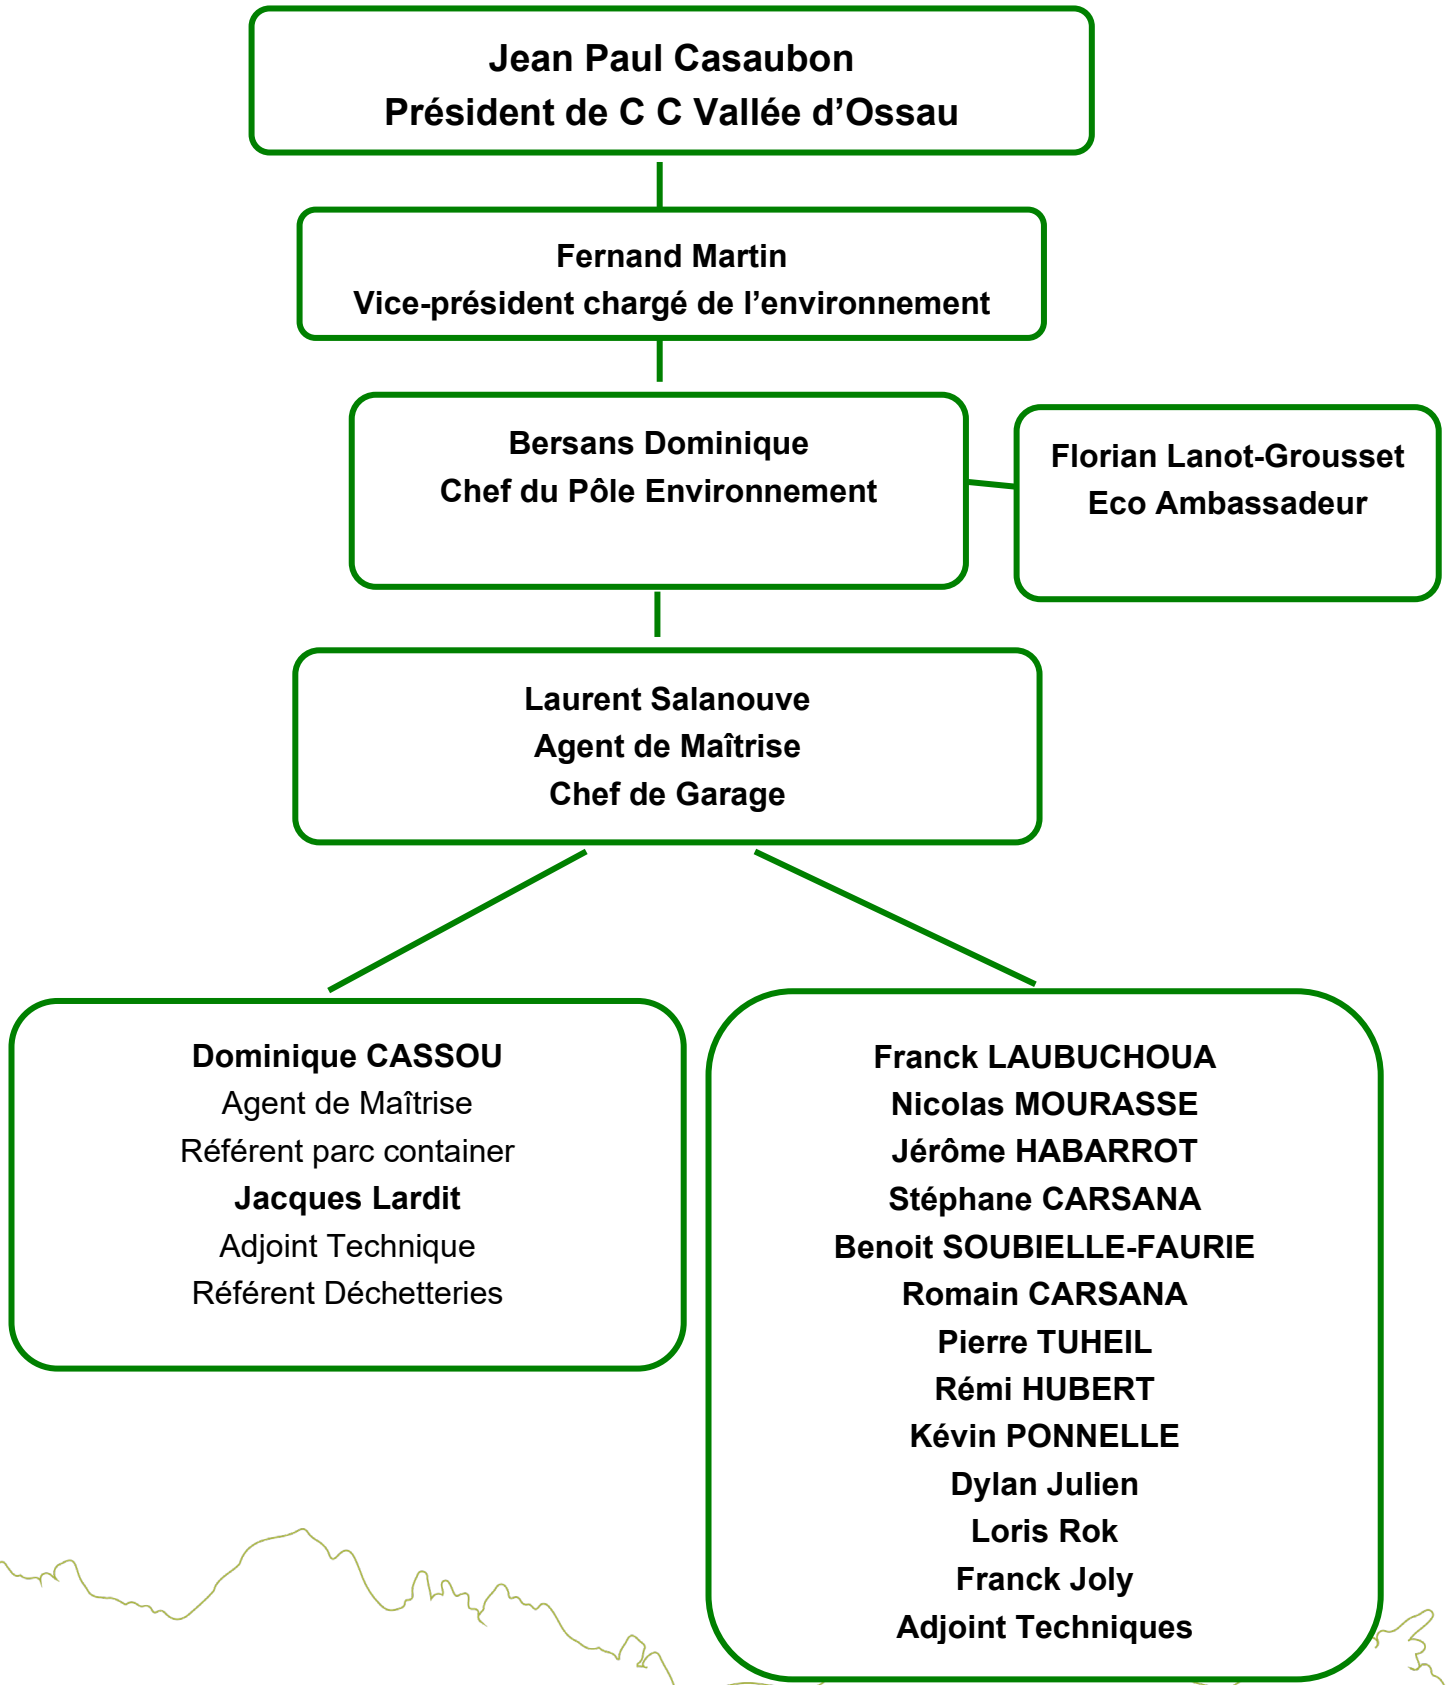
Jean Paul Casaubon
Président de C C Vallée d’Ossau

Fernand Martin
Vice-président chargé de l’environnement

Bersans Dominique
Chef du Pôle Environnement

Florian Lanot-Grousset
Eco Ambassadeur

Laurent Salanouve
Agent de Maîtrise
Chef de Garage

Dominique CASSOU
Agent de Maîtrise
Référent parc container
Jacques Lardit
Adjoint Technique
Référent Déchetteries

Franck LAUBUCHOUA
Nicolas MOURASSE
Jérôme HABARROT
Stéphane CARSANA
Benoit SOUBIELLE-FAURIE
Romain CARSANA
Pierre TUHEIL
Rémi HUBERT
Kévin PONNELLE
Dylan Julien
Loris Rok
Franck Joly
Adjoint Techniques